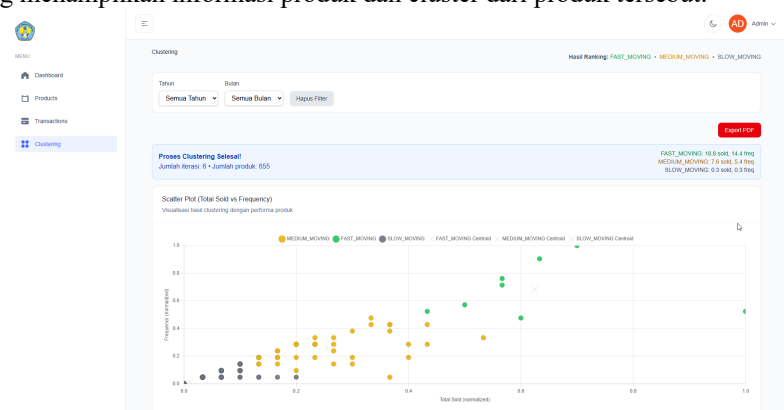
g menampilkan informasi produk dari cluster dari produk tersebut.

MENU
Dashboard
Products
Transactions
Clustering

AD Admin

Clustering

Hasil Ranking: FAST_MOVING • MEDIUM_MOVING • SLOW_MOVING

Tahun
Semua Tahun
Bulan
Semua Bulan
Hapus Filter

Export PDF

Proses Clustering Selesai!
Jumlah iterasi: 6 • Jumlah produk: 655

FAST_MOVING: 18.8 sold, 14.4 freq
MEDIUM_MOVING: 7.6 sold, 5.4 freq
SLOW_MOVING: 0.3 sold, 0.3 freq

Scatter Plot (Total Sold vs Frequency)
Visualisasi hasil clustering dengan performa produk

MEDIUM_MOVING FAST_MOVING SLOW_MOVING FAST_MOVING Centroid MEDIUM_MOVING Centroid SLOW_MOVING Centroid

1.0
0.8
0.6
0.4
0.2
0.0
Frequency (normalized)
0.0 0.2 0.4 0.6 0.8 1.0
Total Sold (normalized)